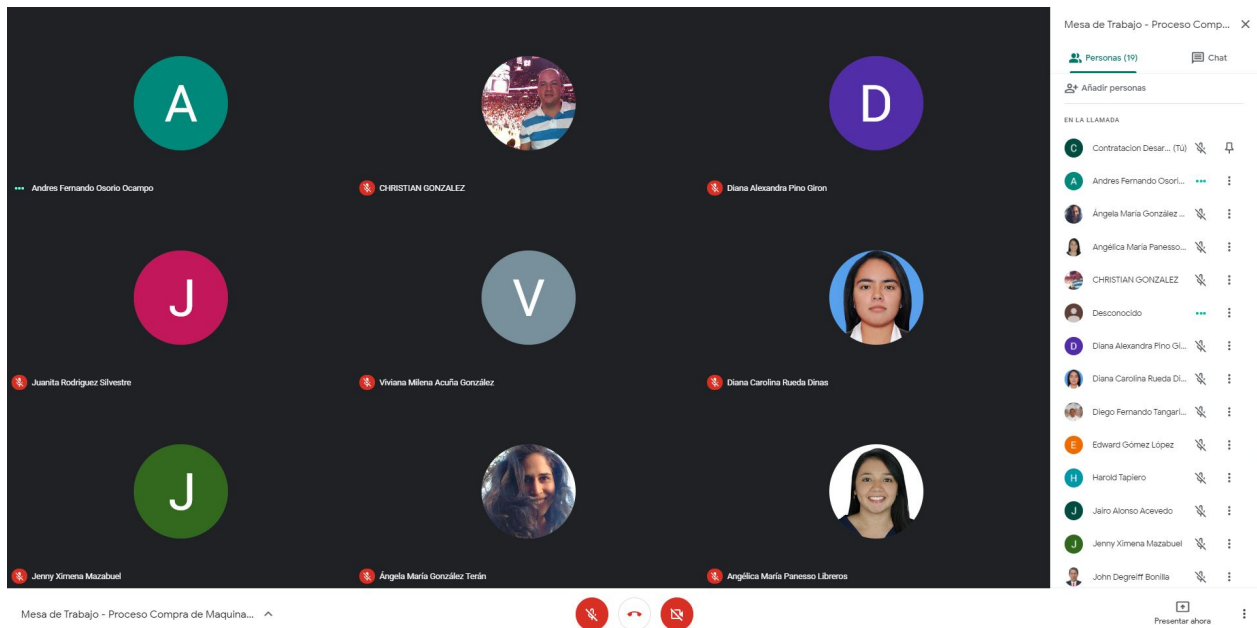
A

Andres Fernando Osorio Ocampo

CHRISTIAN GONZALEZ

D

Diana Alexandra Pino Giron

J

Juanita Rodriguez Silvestre

V

Viviana Milena Acuña González

Diana Carolina Rueda Dinas

J

Jenny Ximena Mazabuel

Ángela María González Terán

Angélica María Panesso Libreros

Mesa de Trabajo - Proceso Comp...

Personas (19)

Chat

Añadir personas

EN LA LLAMADA

C Contratacion Desar... (Tú)

A Andres Fernando Osori...

Ángela María González ...

Angélica María Panesso...

CHRISTIAN GONZALEZ

Desconocido

D Diana Alexandra Pino Gi...

Diana Carolina Rueda Di...

Diego Fernando Tangari...

E Edward Gómez López

H Harold Tapiero

J Jairo Alonso Acevedo

J Jenny Ximena Mazabuel

John Degreiff Bonilla

Mesa de Trabajo - Proceso Compra de Maquina...

Presentar ahora